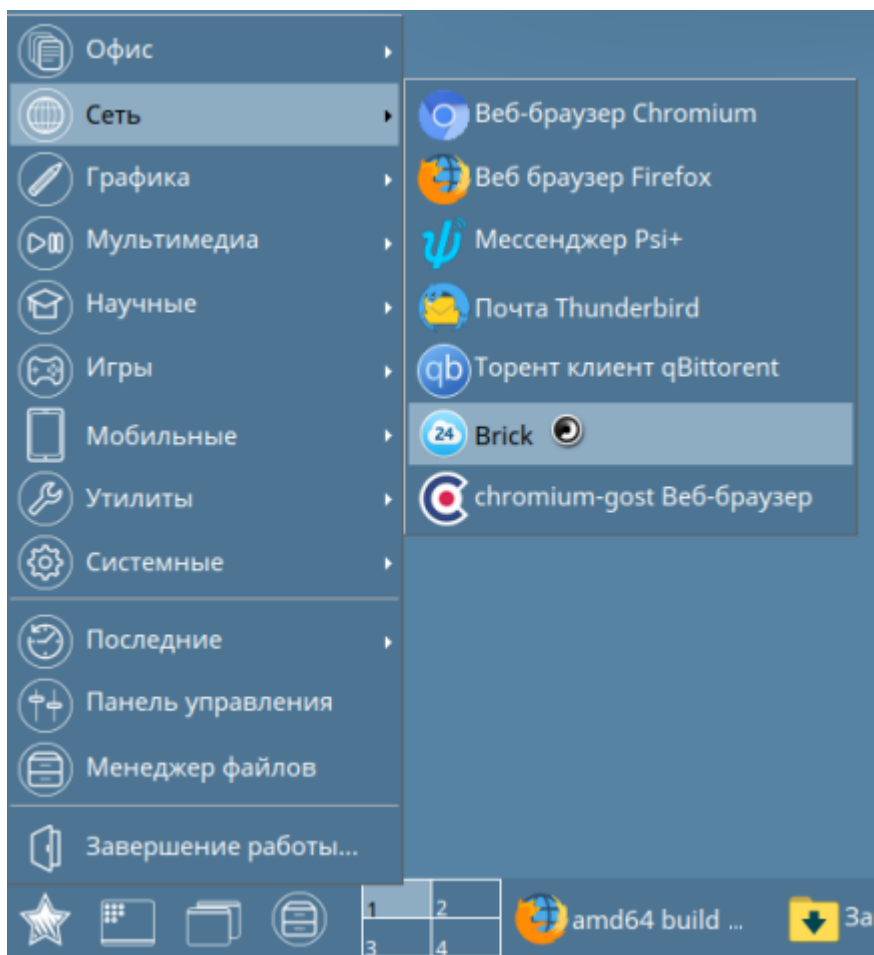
Офис
Сеть
Графика
Мультимедиа
Научные
Игры
Мобильные
Утилиты
Системные
Последние
Панель управления
Менеджер файлов
Завершение работы...

Веб-браузер Chromium
Веб браузер Firefox
Мессенджер Psi+
Почта Thunderbird
Торент клиент qBittorent
24 Brick
chromium-gost Веб-браузер

1 2
3 4
amd64 build ...
За